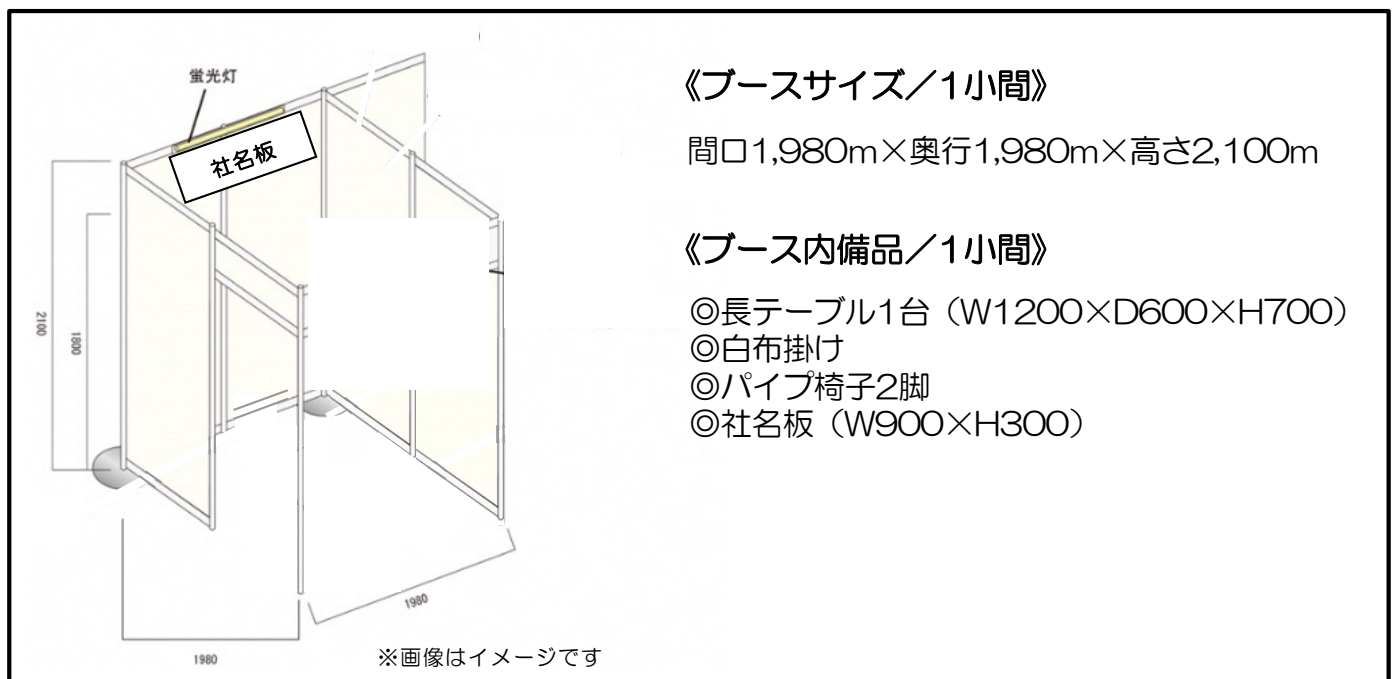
蛍光灯

社名板

2100

1800

1980

1980

※画像はイメージです

《ブースサイズ／1小間》

間口1,980m×奥行1,980m×高さ2,100m

《ブース内備品／1小間》

◎長テーブル1台（W1200×D600×H700）
◎白布掛け
◎パイプ椅子2脚
◎社名板（W900×H300）